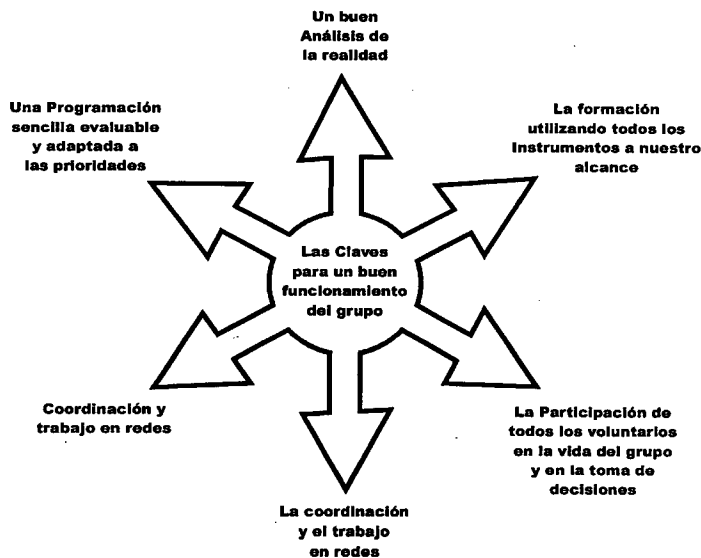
Un buen Análisis de la realidad

Una Programación sencilla evaluable y adaptada a las prioridades

La formación utilizando todos los instrumentos a nuestro alcance

Las Claves para un buen funcionamiento del grupo

Coordinación y trabajo en redes

La Participación de todos los voluntarios en la vida del grupo y en la toma de decisiones

La coordinación y el trabajo en redes